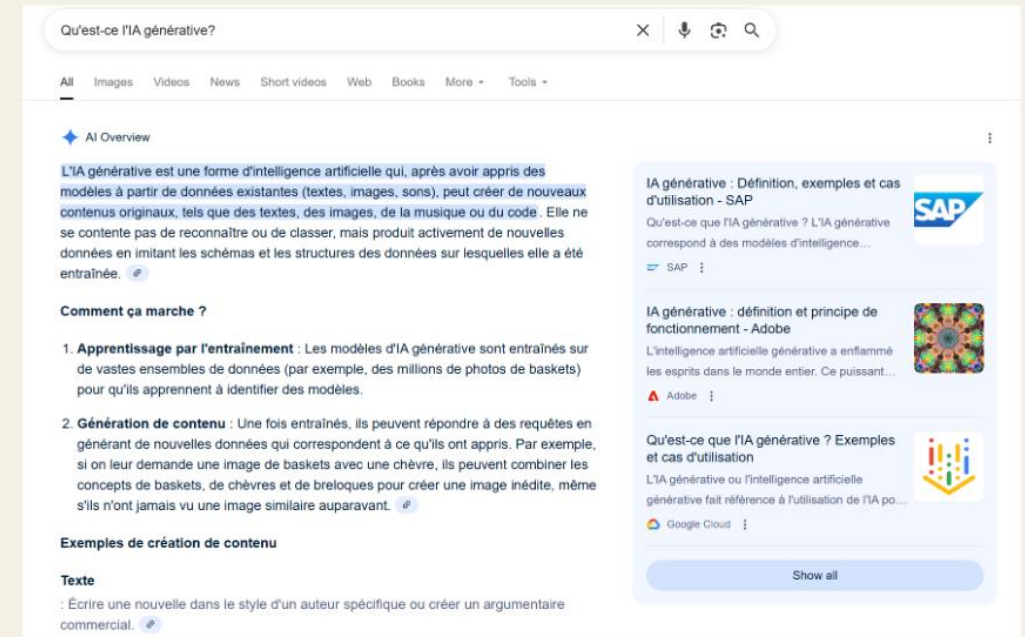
Qu'est-ce l'IA générative?

All Images Videos News Short videos Web Books More Tools

AI Overview

L'IA générative est une forme d'intelligence artificielle qui, après avoir appris des modèles à partir de données existantes (textes, images, sons), peut créer de nouveaux contenus originaux, tels que des textes, des images, de la musique ou du code. Elle ne se contente pas de reconnaître ou de classer, mais produit activement de nouvelles données en imitant les schémas et les structures des données sur lesquelles elle a été entraînée.

Comment ça marche ?

1. Apprentissage par l'entraînement : Les modèles d'IA générative sont entraînés sur de vastes ensembles de données (par exemple, des millions de photos de baskets) pour qu'ils apprennent à identifier des modèles.

2. Génération de contenu : Une fois entraînés, ils peuvent répondre à des requêtes en générant de nouvelles données qui correspondent à ce qu'ils ont appris. Par exemple, si on leur demande une image de baskets avec une chèvre, ils peuvent combiner les concepts de baskets, de chèvres et de breloques pour créer une image inédite, même s'ils n'ont jamais vu une image similaire auparavant.

Exemples de création de contenu

Texte

: Écrire une nouvelle dans le style d'un auteur spécifique ou créer un argumentaire commercial.

IA générative : Définition, exemples et cas d'utilisation - SAP
Qu'est-ce que l'IA générative ? L'IA générative correspond à des modèles d'intelligence...
SAP

SAP

IA générative : définition et principe de fonctionnement - Adobe
L'intelligence artificielle générative a enflammé les esprits dans le monde entier. Ce puissant...
Adobe

Qu'est-ce que l'IA générative ? Exemples et cas d'utilisation
L'IA générative ou l'intelligence artificielle générative fait référence à l'utilisation de l'IA po...
Google Cloud

Show all